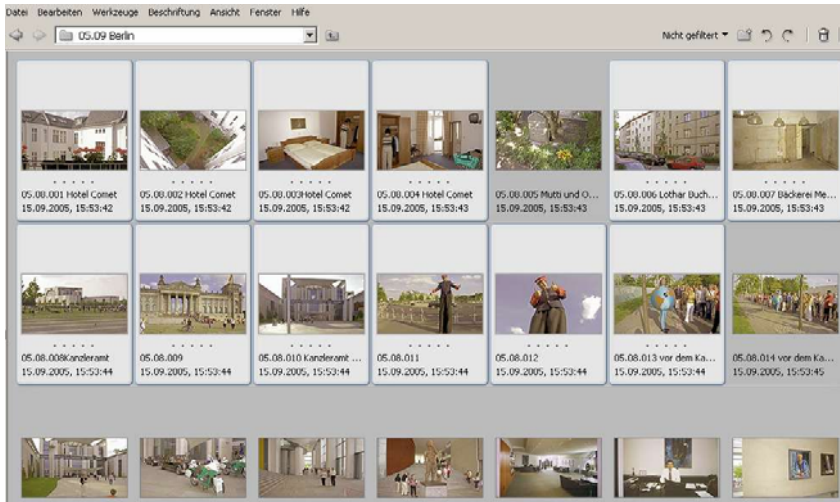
Datei Bearbeiten Werkzeuge Beschriftung Ansicht Fenster Hilfe

05.09 Berlin

Nicht gefiltert

05.08.001 Hotel Comet
15.09.2005, 15:53:42

05.08.002 Hotel Comet
15.09.2005, 15:53:42

05.08.003Hotel Comet
15.09.2005, 15:53:42

05.08.004 Hotel Comet
15.09.2005, 15:53:43

05.08.005 Mutti und O...
15.09.2005, 15:53:43

05.08.006 Lothar Buch...
15.09.2005, 15:53:43

05.08.007 Bäckerei Me...
15.09.2005, 15:53:43

05.08.008Kanzleramt
15.09.2005, 15:53:44

05.08.009
15.09.2005, 15:53:44

05.08.010 Kanzleramt ...
15.09.2005, 15:53:44

05.08.011
15.09.2005, 15:53:44

05.08.012
15.09.2005, 15:53:44

05.08.013 vor dem Ka...
15.09.2005, 15:53:44

05.08.014 vor dem Ka...
15.09.2005, 15:53:45